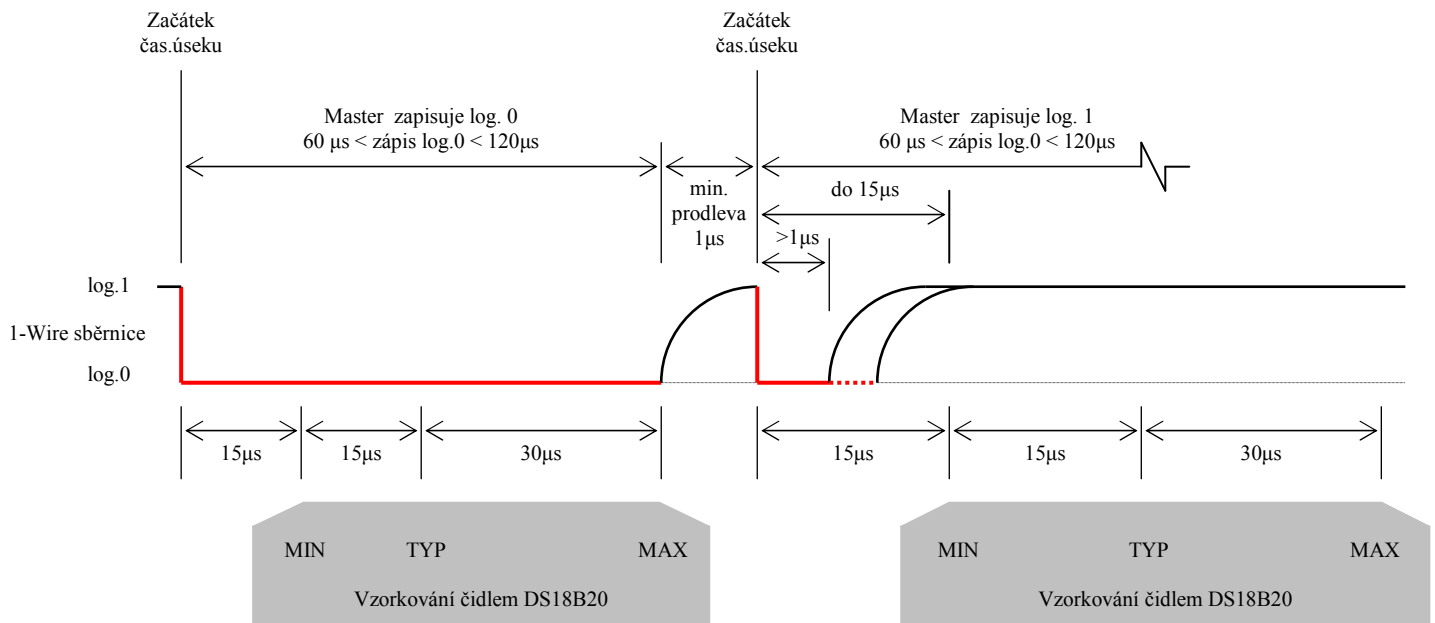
Začátek čas.úseku

Začátek čas.úseku

Master zapisuje log. 0
60 µs < zápis log.0 < 120µs

min. prodleva 1µs

Master zapisuje log. 1
60 µs < zápis log.0 < 120µs

do 15µs

>1µs

log.1

1-Wire sběrnice

log.0

15µs

15µs

30µs

15µs

15µs

30µs

MIN

TYP

MAX

Vzorkování čidlem DS18B20

MIN

TYP

MAX

Vzorkování čidlem DS18B20